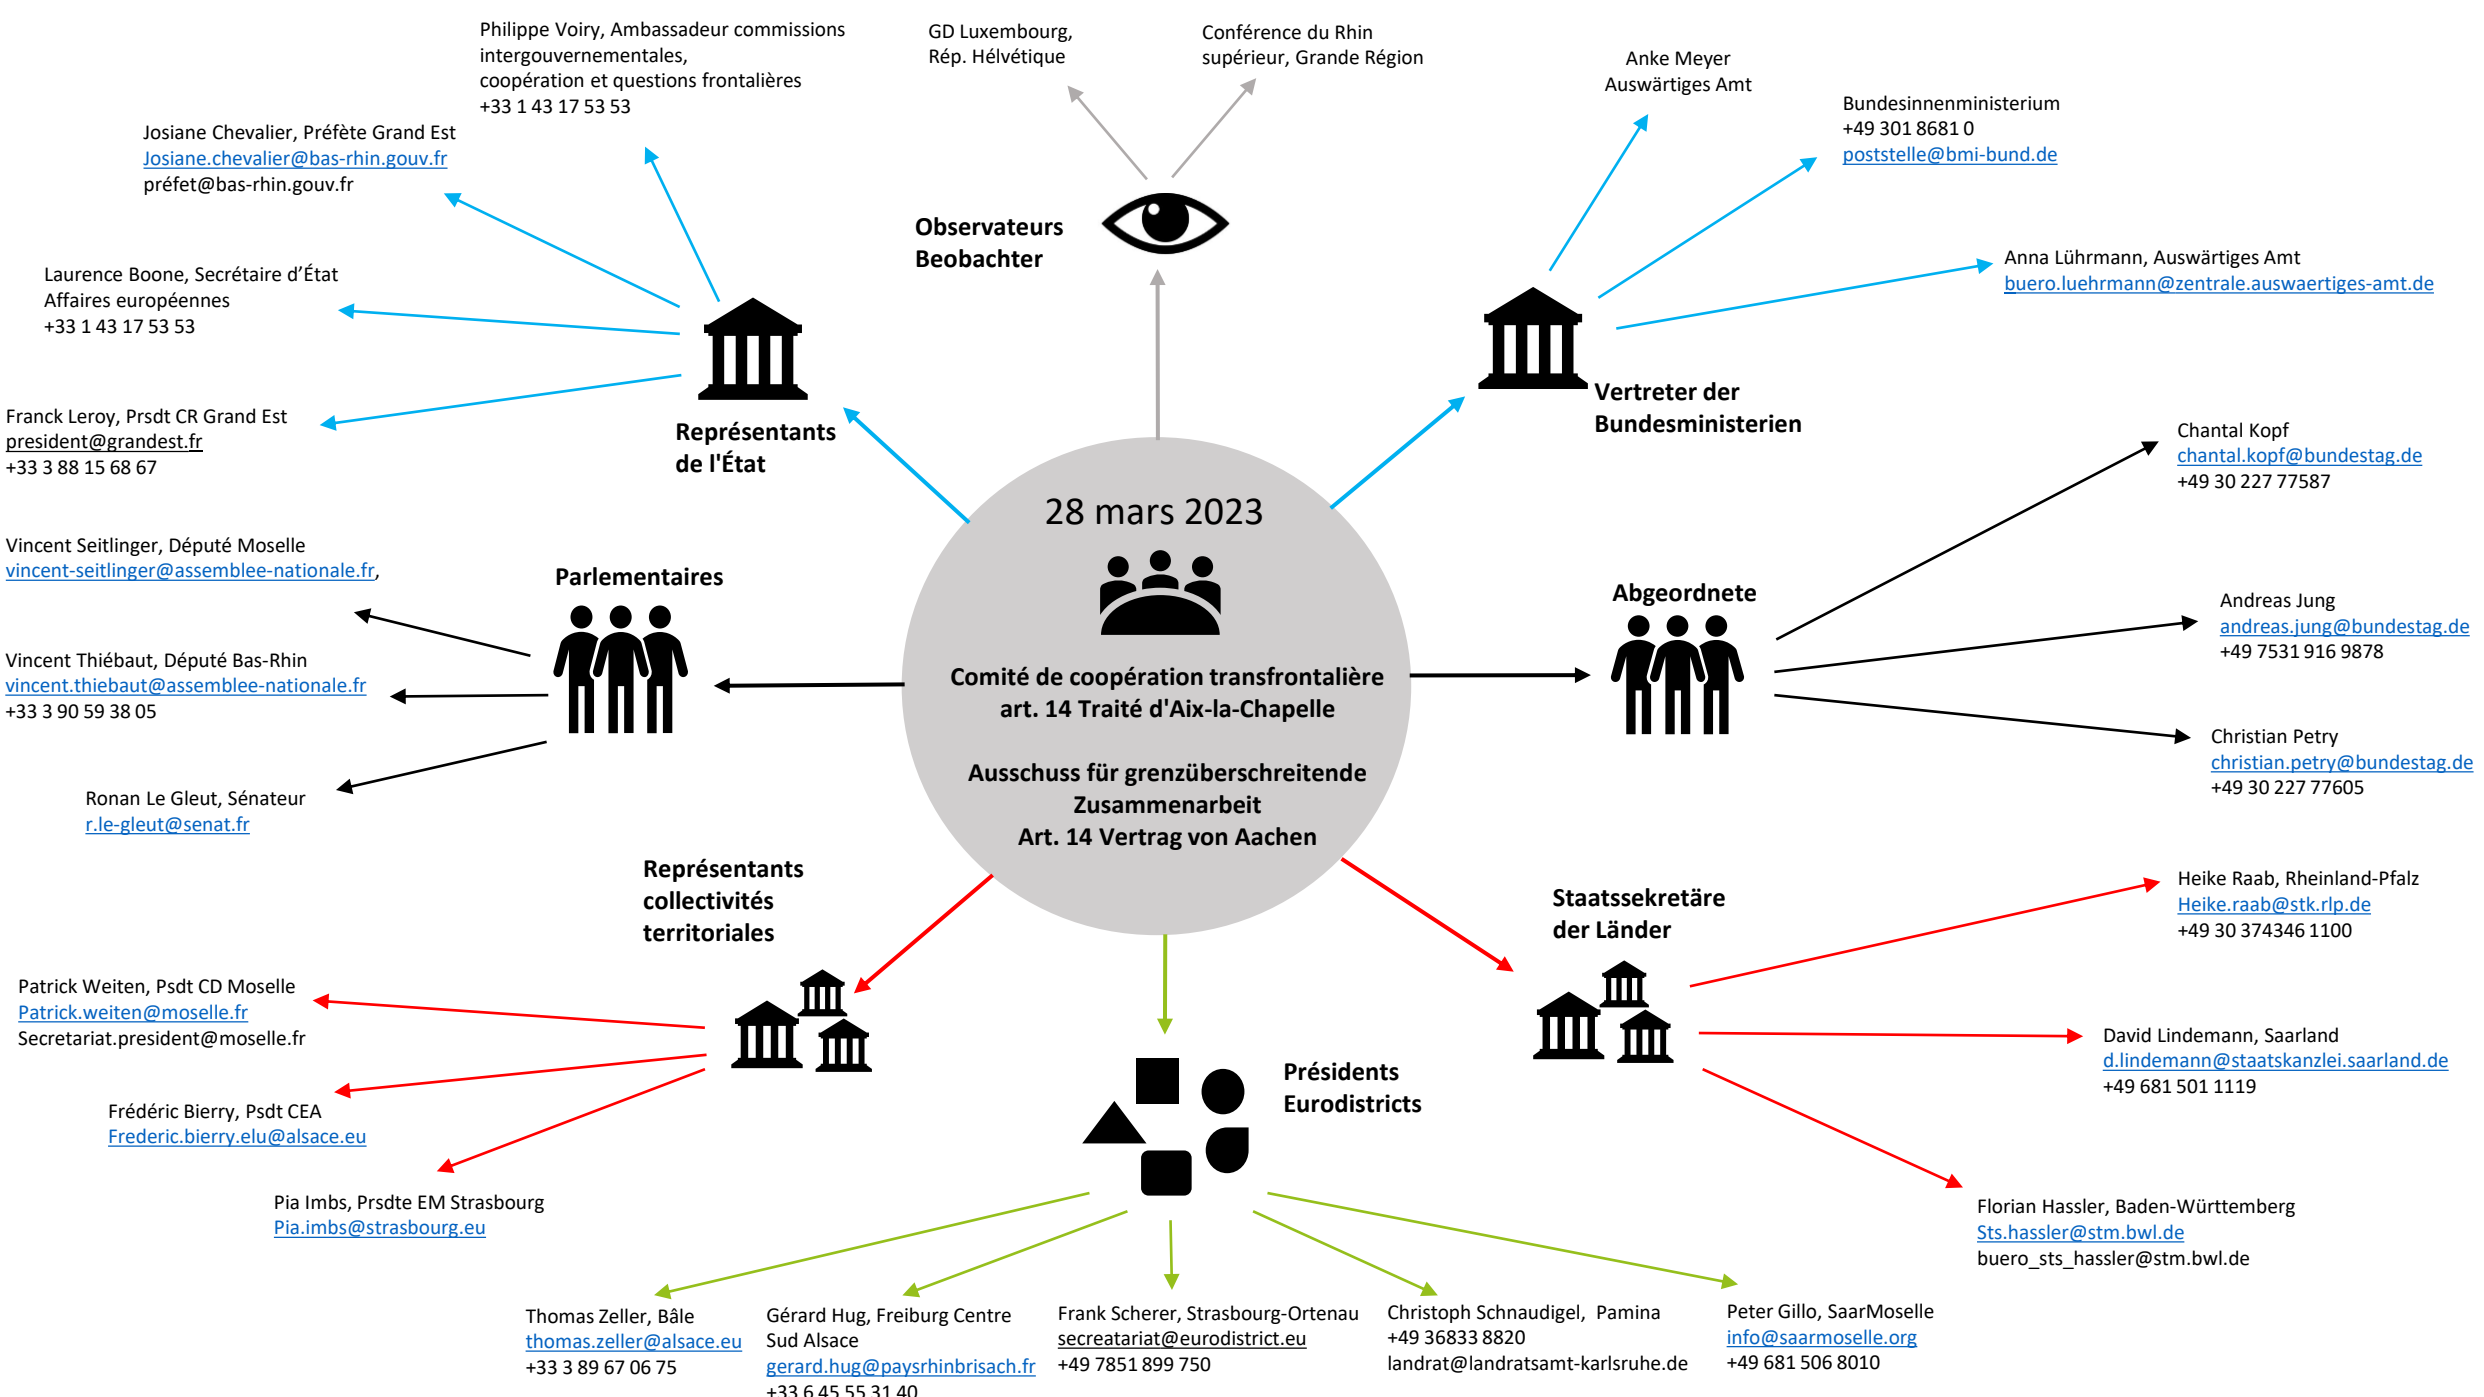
Philippe Voiry, Ambassadeur commissions intergouvernementales, coopération et questions frontalières
+33 1 43 17 53 53

GD Luxembourg, Rép. Hélvétique

Conférence du Rhin supérieur, Grande Région

Anke Meyer
Auswärtiges Amt

Bundesinnenministerium
+49 301 8681 0
poststelle@bmi-bund.de

Josiane Chevalier, Préfète Grand Est
Josiane.chevalier@bas-rhin.gouv.fr
préfet@bas-rhin.gouv.fr

Observateurs
Beobachter

Anna Lührmann, Auswärtiges Amt
buero.luehrmann@zentrale.auswaertiges-amt.de

Laurence Boone, Secrétaire d'État Affaires européennes
+33 1 43 17 53 53

Franck Leroy, Prsdt CR Grand Est
president@grandest.fr
+33 3 88 15 68 67

Représentants de l'État

Vertreter der Bundesministerien

Chantal Kopf
chantal.kopf@bundestag.de
+49 30 227 77587

28 mars 2023

Vincent Seitlinger, Député Moselle
vincent-seitlinger@assemblee-nationale.fr,

Parlementaires

Abgeordnete

Andreas Jung
andreas.jung@bundestag.de
+49 7531 916 9878

Vincent Thiébaut, Député Bas-Rhin
vincent.thiebaut@assemblee-nationale.fr
+33 3 90 59 38 05

Comité de coopération transfrontalière
art. 14 Traité d'Aix-la-Chapelle

Ausschuss für grenzüberschreitende Zusammenarbeit
Art. 14 Vertrag von Aachen

Christian Petry
christian.petry@bundestag.de
+49 30 227 77605

Ronan Le Gleut, Sénateur
r.le-gleut@senat.fr

Représentants collectivités territoriales

Staatssekretäre der Länder

Heike Raab, Rheinland-Pfalz
Heike.raab@stk.rlp.de
+49 30 374346 1100

Patrick Weiten, Psdt CD Moselle
Patrick.weiten@moselle.fr
Secretariat.president@moselle.fr

David Lindemann, Saarland
d.lindemann@staatskanzlei.saarland.de
+49 681 501 1119

Présidents Eurodistricts

Frédéric Bierry, Psdt CEA
Frederic.bierry.elu@alsace.eu

Pia Imbs, Prsdte EM Strasbourg
Pia.imbs@strasbourg.eu

Florian Hassler, Baden-Württemberg
Sts.hassler@stm.bwl.de
buero_sts_hassler@stm.bwl.de

Thomas Zeller, Bâle
thomas.zeller@alsace.eu
+33 3 89 67 06 75

Gérard Hug, Freiburg Centre Sud Alsace
gerard.hug@paysrhinbrisach.fr
+33 6 45 55 31 40

Frank Scherer, Strasbourg-Ortenau
secreatariat@eurodistrict.eu
+49 7851 899 750

Christoph Schnaudigel, Pamina
+49 36833 8820
landrat@landratsamt-karlsruhe.de

Peter Gillo, SaarMoselle
info@saarmoselle.org
+49 681 506 8010